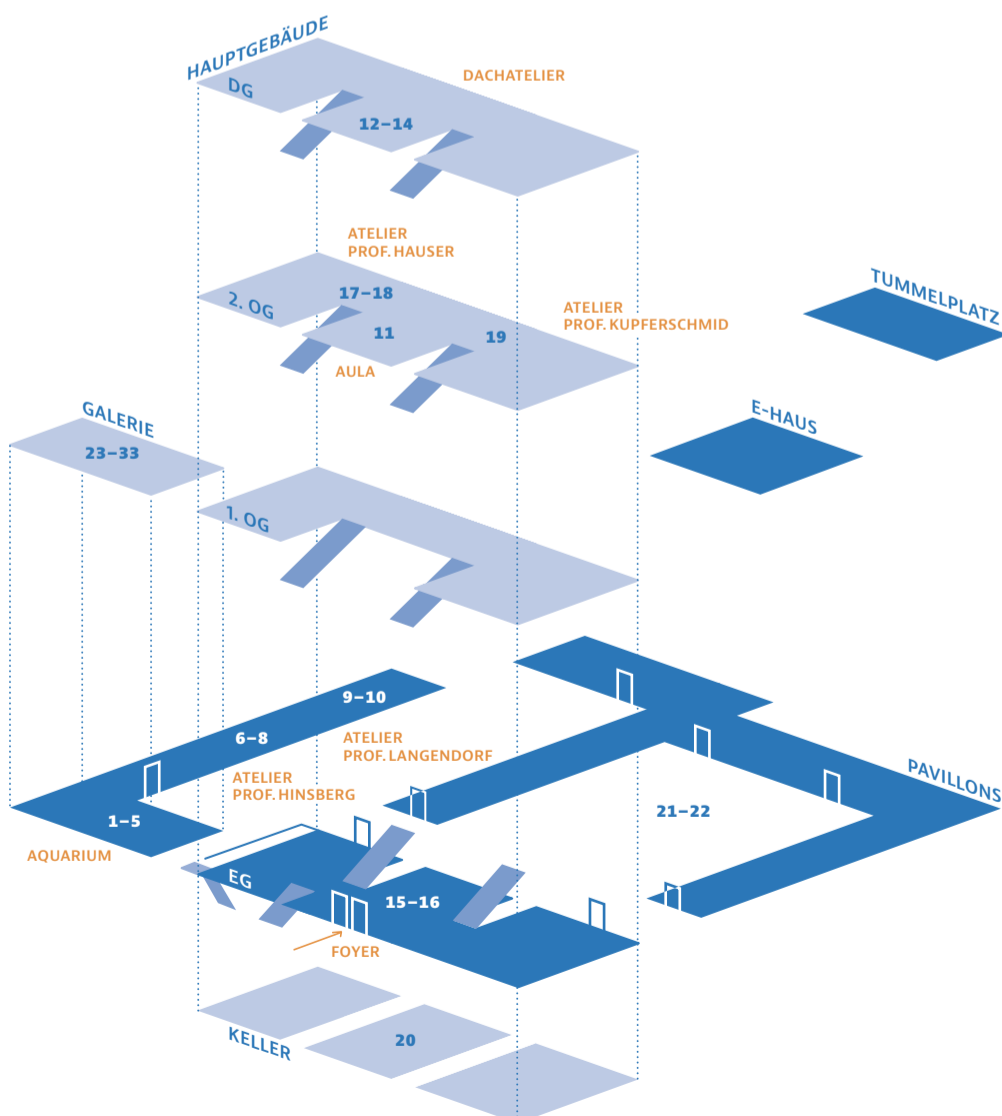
HAUPTGEBÄUDE
DG
DACHATELIER
12–14
ATELIER
PROF. HAUSER
TUMMELPLATZ
2. OG
17–18
ATELIER
PROF. KUPFERSCHMID
11
19
AULA
GALERIE
E-HAUS
23–33
1. OG
9–10
6–8
ATELIER
PROF. LANGENDORF
ATELIER
PROF. HINSBERG
PAVILLONS
1–5
21–22
AQUARIUM
EG
15–16
FOYER
KELLER
20